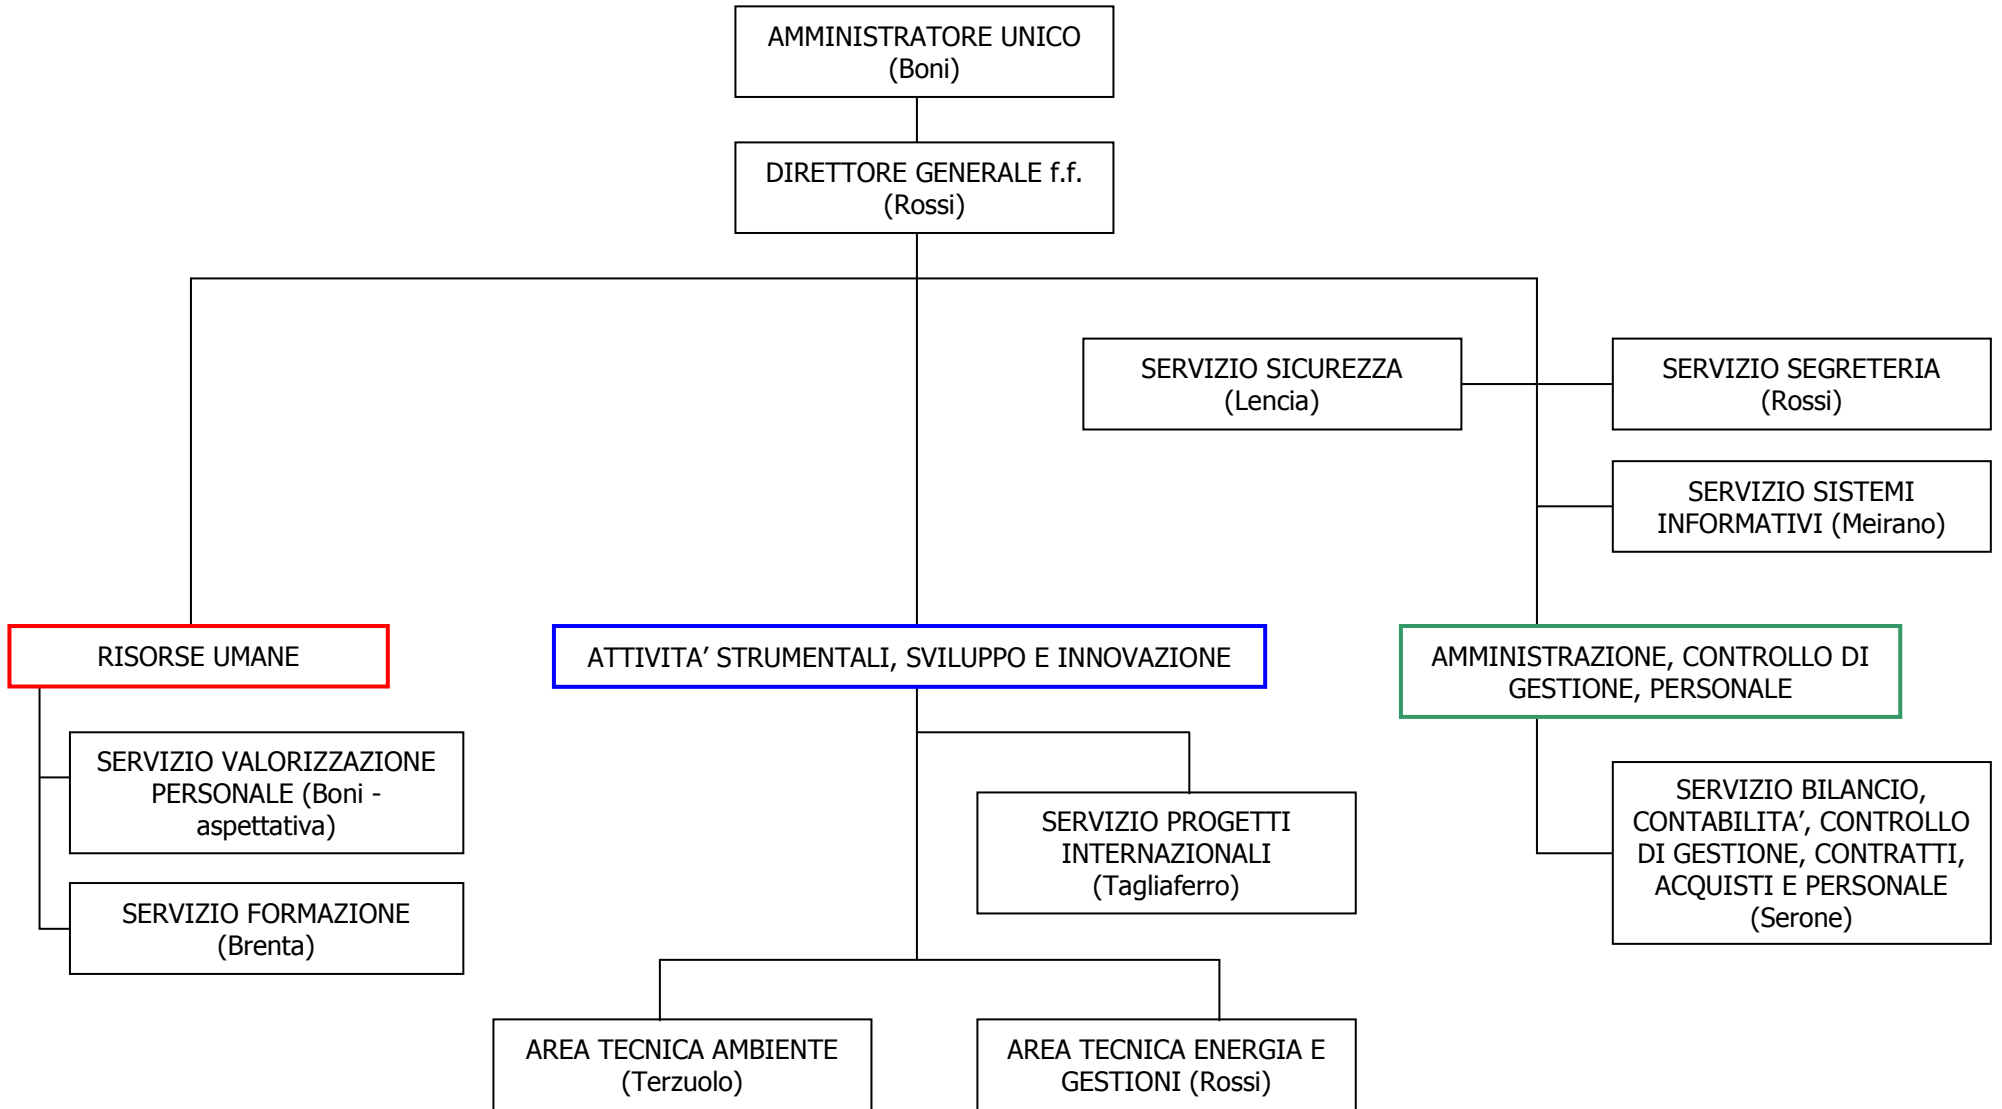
AMMINISTRATORE UNICO
(Boni)

DIRETTORE GENERALE f.f.
(Rossi)

SERVIZIO SICUREZZA
(Lencia)

SERVIZIO SEGRETERIA
(Rossi)

SERVIZIO SISTEMI INFORMATIVI (Meirano)

RISORSE UMANE

ATTIVITA' STRUMENTALI, SVILUPPO E INNOVAZIONE

AMMINISTRAZIONE, CONTROLLO DI GESTIONE, PERSONALE

SERVIZIO VALORIZZAZIONE PERSONALE (Boni - aspettativa)

SERVIZIO FORMAZIONE
(Brenta)

SERVIZIO PROGETTI INTERNAZIONALI
(Tagliaferro)

SERVIZIO BILANCIO, CONTABILITA', CONTROLLO DI GESTIONE, CONTRATTI, ACQUISTI E PERSONALE
(Serone)

AREA TECNICA AMBIENTE
(Terzuolo)

AREA TECNICA ENERGIA E GESTIONI (Rossi)